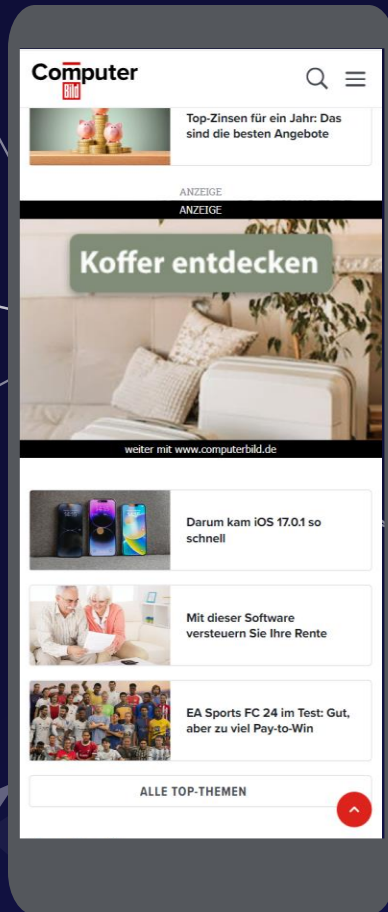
Computer Bild

Top-Zinsen für ein Jahr: Das sind die besten Angebote

ANZEIGE

ANZEIGE

Koffer entdecken

weiter mit www.computerbild.de

Darum kam iOS 17.0.1 so schnell

Mit dieser Software versteuern Sie Ihre Rente

EA Sports FC 24 im Test: Gut, aber zu viel Pay-to-Win

ALLE TOP-THEMEN